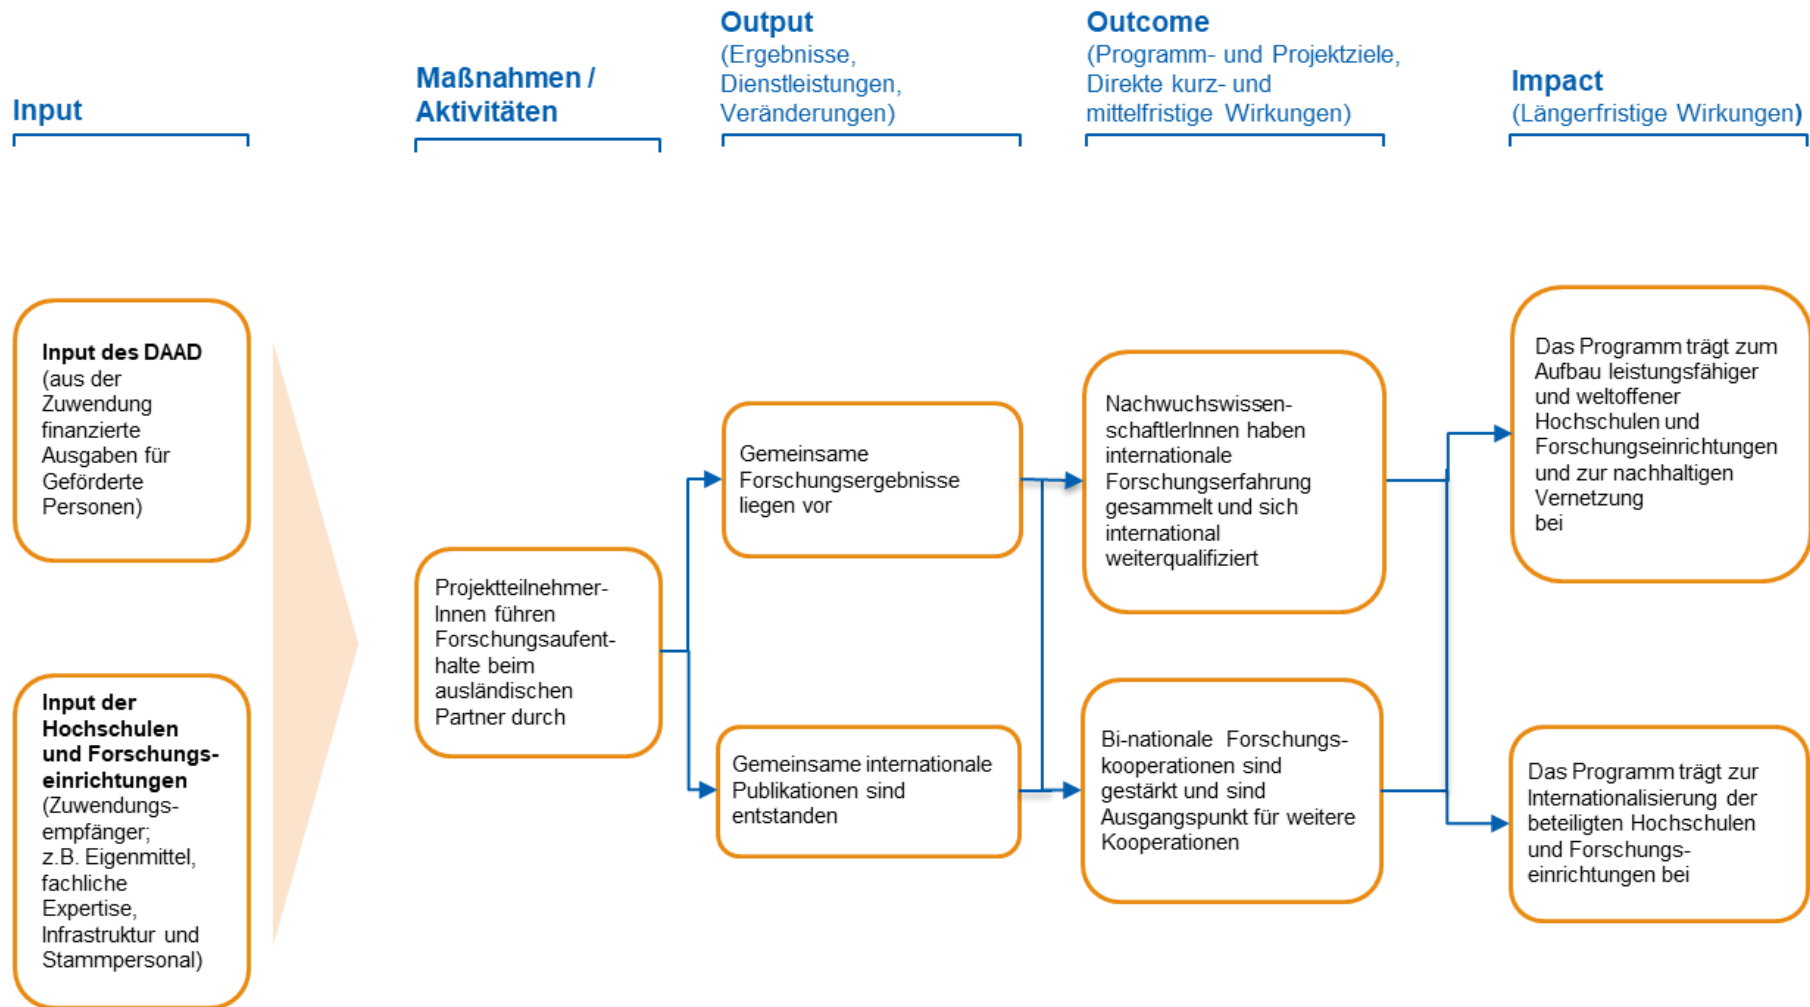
Input

Maßnahmen / Aktivitäten

Output
(Ergebnisse, Dienstleistungen, Veränderungen)

Outcome
(Programm- und Projektziele, Direkte kurz- und mittelfristige Wirkungen)

Impact
(Längerfristige Wirkungen)

**Input des DAAD**
(aus der Zuwendung finanzierte Ausgaben für Geförderte Personen)

**Input der Hochschulen und Forschungseinrichtungen**
(Zuwendungsempfänger; z.B. Eigenmittel, fachliche Expertise, Infrastruktur und Stammpersonal)

ProjektteilnehmerInnen führen Forschungsaufenthalte beim ausländischen Partner durch

Gemeinsame Forschungsergebnisse liegen vor

Gemeinsame internationale Publikationen sind entstanden

NachwuchswissenschaftlerInnen haben internationale Forschungserfahrung gesammelt und sich international weiterqualifiziert

Bi-nationale Forschungskooperationen sind gestärkt und sind Ausgangspunkt für weitere Kooperationen

Das Programm trägt zum Aufbau leistungsfähiger und weltoffener Hochschulen und Forschungseinrichtungen und zur nachhaltigen Vernetzung bei

Das Programm trägt zur Internationalisierung der beteiligten Hochschulen und Forschungseinrichtungen bei